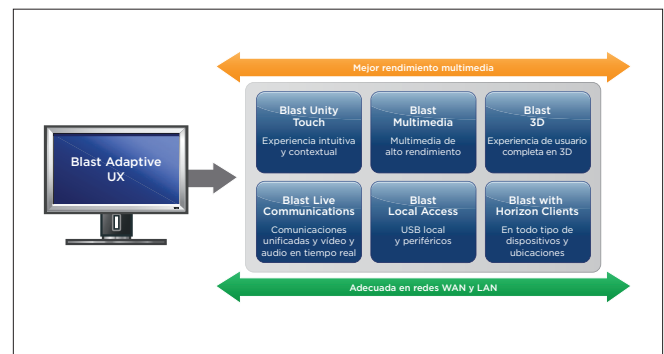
Mejor rendimiento multimedia

Blast Adaptive UX

Blast Unity Touch
Experiencia intuitiva y contextual

Blast Multimedia
Multimedia de alto rendimiento

Blast 3D
Experiencia de usuario completa en 3D

Blast Live Communications
Comunicaciones unificadas y vídeo y audio en tiempo real

Blast Local Access
USB local y periféricos

Blast with Horizon Clients
En todo tipo de dispositivos y ubicaciones

Adecuada en redes WAN y LAN